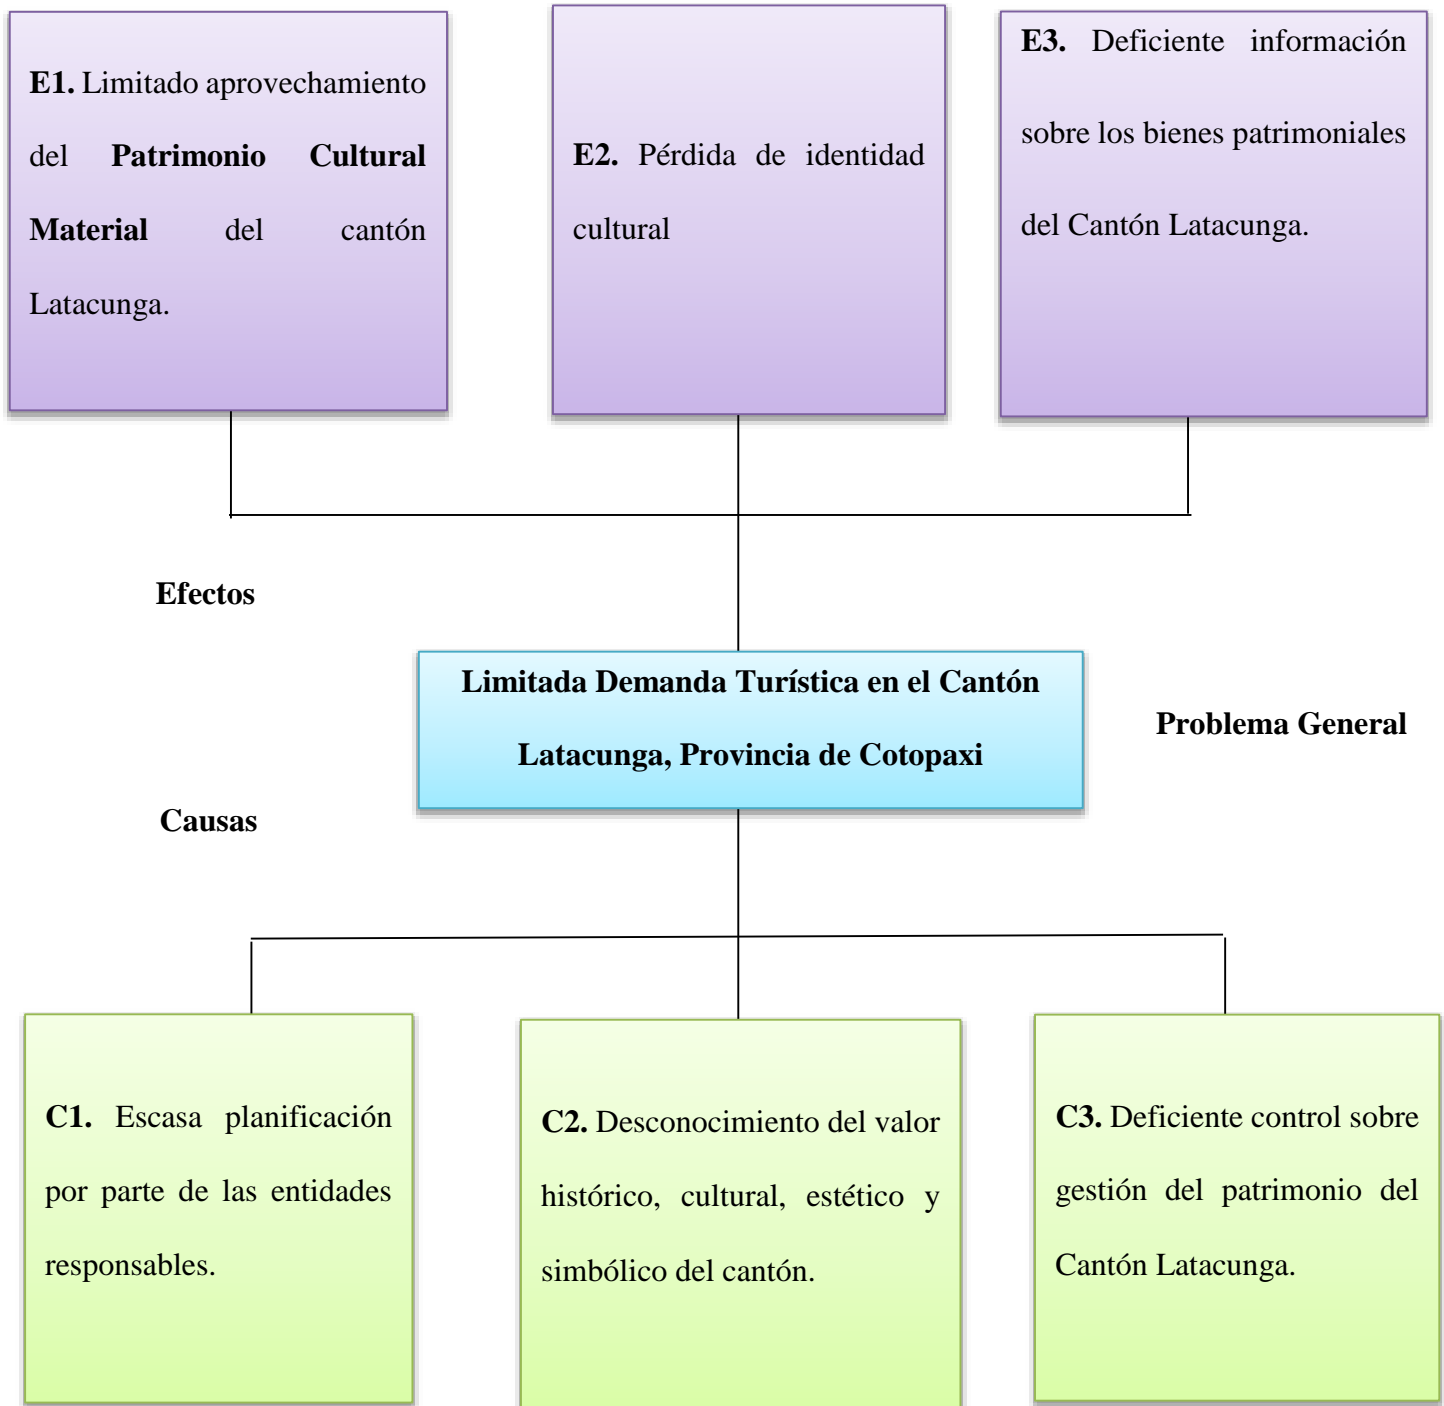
E1. Limitado aprovechamiento del Patrimonio Cultural Material del cantón Latacunga.

E2. Pérdida de identidad cultural

E3. Deficiente información sobre los bienes patrimoniales del Cantón Latacunga.

Efectos

Limitada Demanda Turística en el Cantón Latacunga, Provincia de Cotopaxi

Problema General

Causas

C1. Escasa planificación por parte de las entidades responsables.

C2. Desconocimiento del valor histórico, cultural, estético y simbólico del cantón.

C3. Deficiente control sobre gestión del patrimonio del Cantón Latacunga.